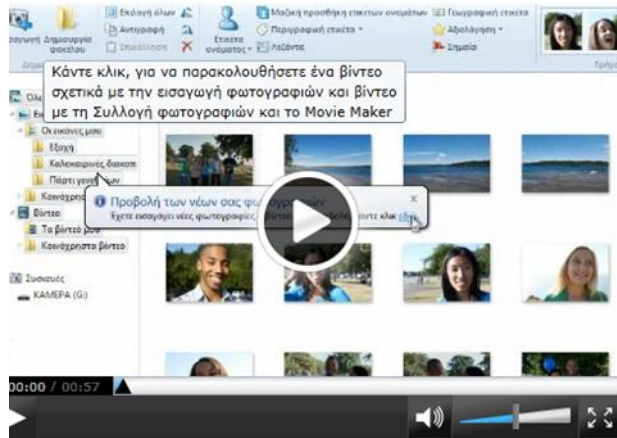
σαγωγή Δημιουργία φακέλου

Επιλογή όλων
Αντιγραφή
Επιλέξτε

Ετικέτα ονόματος

Μαζική προσθήκη ετικετών ονομάτων
Περιγραφική ετικέτα
Λεζάντα

Γεωγραφική ετικέτα
Αξιολόγηση
Σημαία

Κάντε κλικ, για να παρακολουθήσετε ένα βίντεο σχετικά με την εισαγωγή φωτογραφιών και βίντεο με τη Συλλογή φωτογραφιών και το Movie Maker

Οι εικόνες μου
Εξοχή
Καλοκαιρινές διακοπ
Πάρτι γενε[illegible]
Κοινόχρησ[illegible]
Βίντεο
Τα βίντεό μου
Κοινόχρηστο βίντεο

Συσκευές
ΚΑΜΕΡΑ (G:)

Προβολή των νέων σας φω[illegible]
Έχετε εισαγάγει νέες φωτογραφίες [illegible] κάντε κλικ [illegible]

00:00 / 00:57